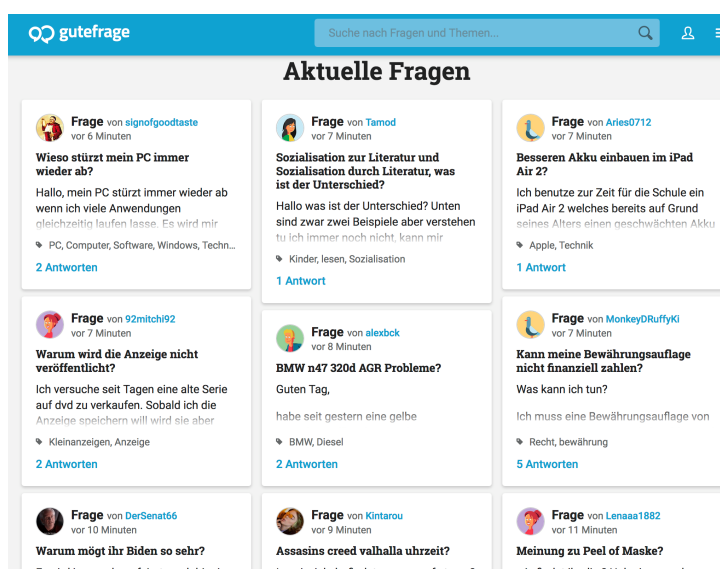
gutefrage

Suche nach Fragen und Themen...

Aktuelle Fragen

Frage von signofgoodtaste
vor 6 Minuten

Wieso stürzt mein PC immer wieder ab?

Hallo, mein PC stürzt immer wieder ab wenn ich viele Anwendungen gleichzeitig laufen lasse. Es wird mir

PC, Computer, Software, Windows, Techn...

2 Antworten

Frage von Tamod
vor 7 Minuten

Sozialisation zur Literatur und Sozialisation durch Literatur, was ist der Unterschied?

Hallo was ist der Unterschied? Unten sind zwar zwei Beispiele aber verstehen tu ich immer noch nicht, kann mir

Kinder, lesen, Sozialisation

1 Antwort

Frage von Aries0712
vor 7 Minuten

Besseren Akku einbauen im iPad Air 2?

Ich benutze zur Zeit für die Schule ein iPad Air 2 welches bereits auf Grund seines Alters einen geschwächten Akku

Apple, Technik

1 Antwort

Frage von 92mitchi92
vor 7 Minuten

Warum wird die Anzeige nicht veröffentlicht?

Ich versuche seit Tagen eine alte Serie auf dvd zu verkaufen. Sobald ich die Anzeige speichern will wird sie aber

Kleinanzeigen, Anzeige

2 Antworten

Frage von alexbck
vor 8 Minuten

BMW n47 320d AGR Probleme?

Guten Tag,

habe seit gestern eine gelbe

BMW, Diesel

2 Antworten

Frage von MonkeyDRuffyKi
vor 7 Minuten

Kann meine Bewährungsauflage nicht finanziell zahlen?

Was kann ich tun?

Ich muss eine Bewährungsauflage von

Recht, bewährung

5 Antworten

Frage von DerSenat66
vor 10 Minuten

Warum mögt ihr Biden so sehr?

Frage von Kintarou
vor 9 Minuten

Assasins creed valhalla uhrzeit?

Frage von Lenaaa1882
vor 11 Minuten

Meinung zu Peel of Maske?